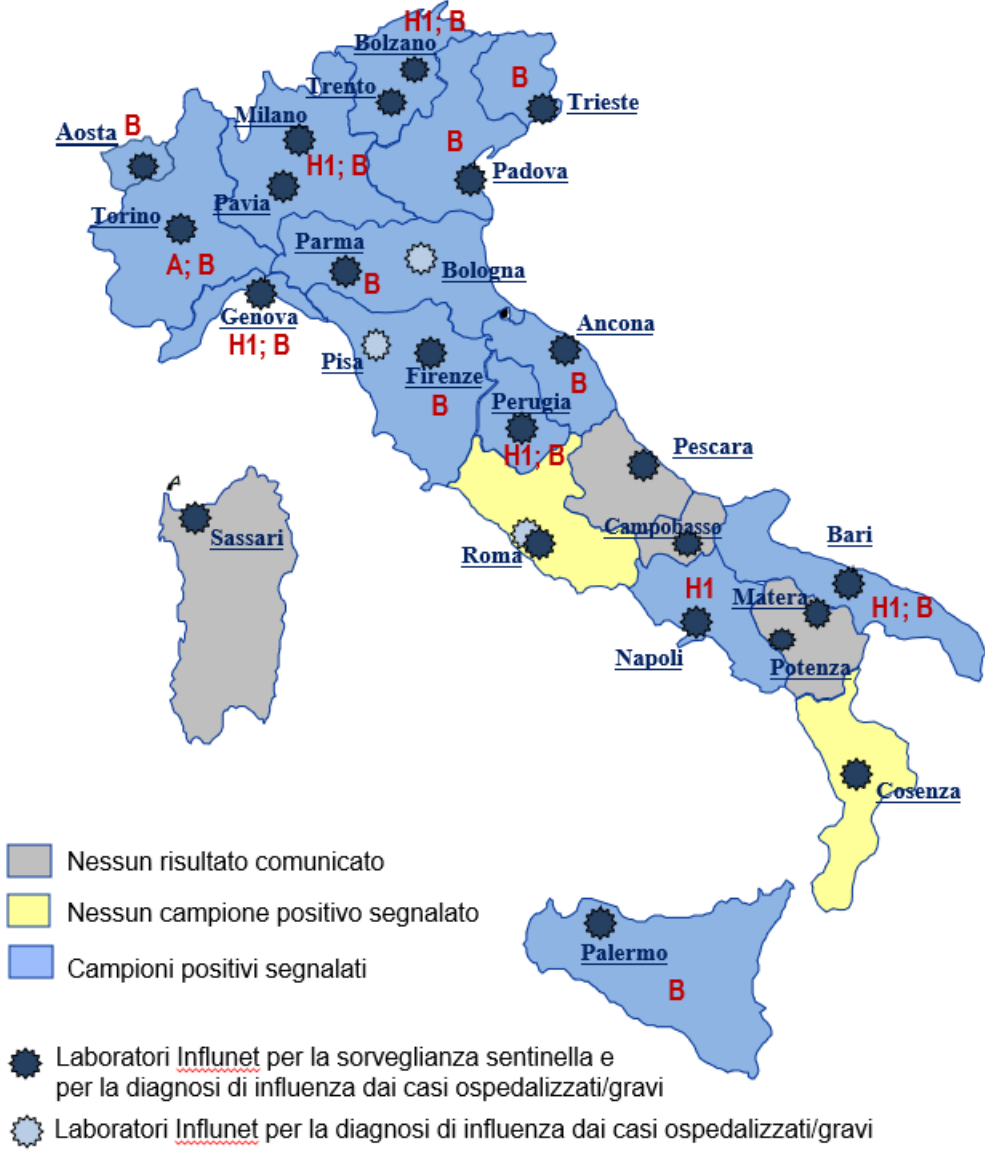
H1; B
Bolzano
Trento
B
Trieste
Aosta B
Milano
H1; B
B
Padova
Pavia
Torino
A; B
Parma
B
Bologna
Genova
H1; B
Ancona
Pisa
Firenze
B
B
Perugia
H1; B
Pescara
Sassari
Campobasso
Roma
Bari
H1
Matera
H1; B
Napoli
Potenza
Cosenza

Nessun risultato comunicato
Nessun campione positivo segnalato
Campioni positivi segnalati

Palermo
B

Laboratori Influnet per la sorveglianza sentinella e per la diagnosi di influenza dai casi ospedalizzati/gravi
Laboratori Influnet per la diagnosi di influenza dai casi ospedalizzati/gravi